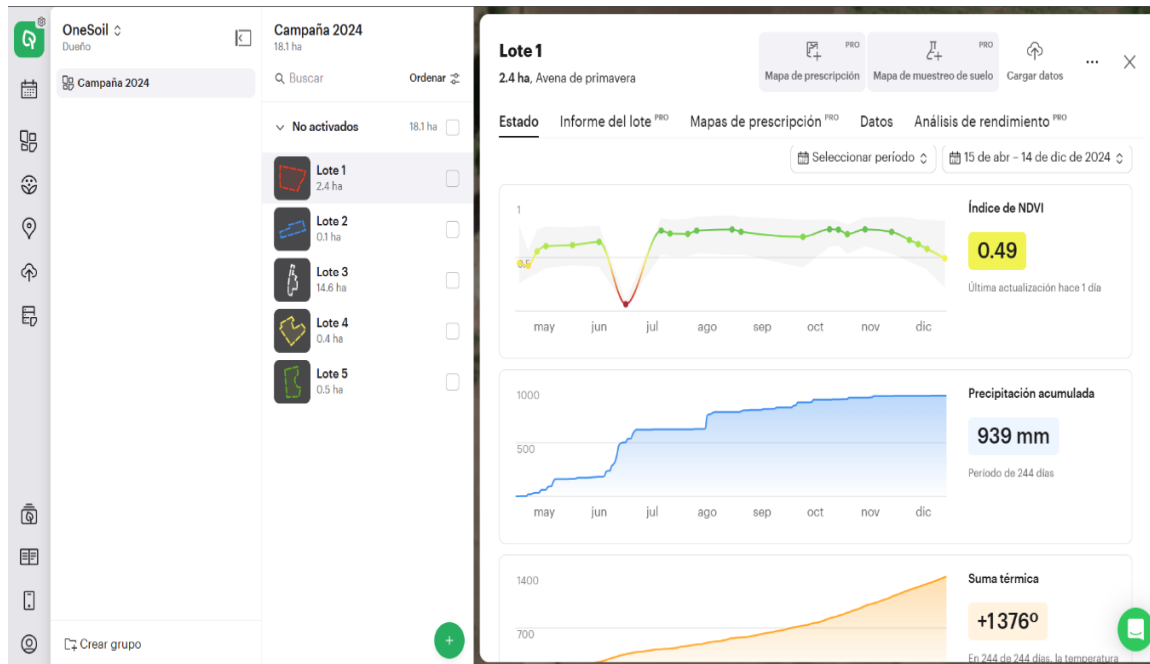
OneSoil
Dueño

Campaña 2024

Crear grupo

Campaña 2024
18.1 ha

Buscar
Ordenar

No activados 18.1 ha

Lote 1
2.4 ha

Lote 2
0.1 ha

Lote 3
14.6 ha

Lote 4
0.4 ha

Lote 5
0.5 ha

+

Lote 1
2.4 ha, Avena de primavera

PRO
Mapa de prescripción
PRO
Mapa de muestreo de suelo
Cargar datos
...

Estado Informe del lote PRO Mapas de prescripción PRO Datos Análisis de rendimiento PRO

Seleccionar período
15 de abr – 14 de dic de 2024

1
0.5
may jun jul ago sep oct nov dic

Índice de NDVI
0.49
Última actualización hace 1 día

1000
500
may jun jul ago sep oct nov dic

Precipitación acumulada
939 mm
Período de 244 días

1400
700

Suma térmica
+1376º
En 244 de 244 días, la temperatura